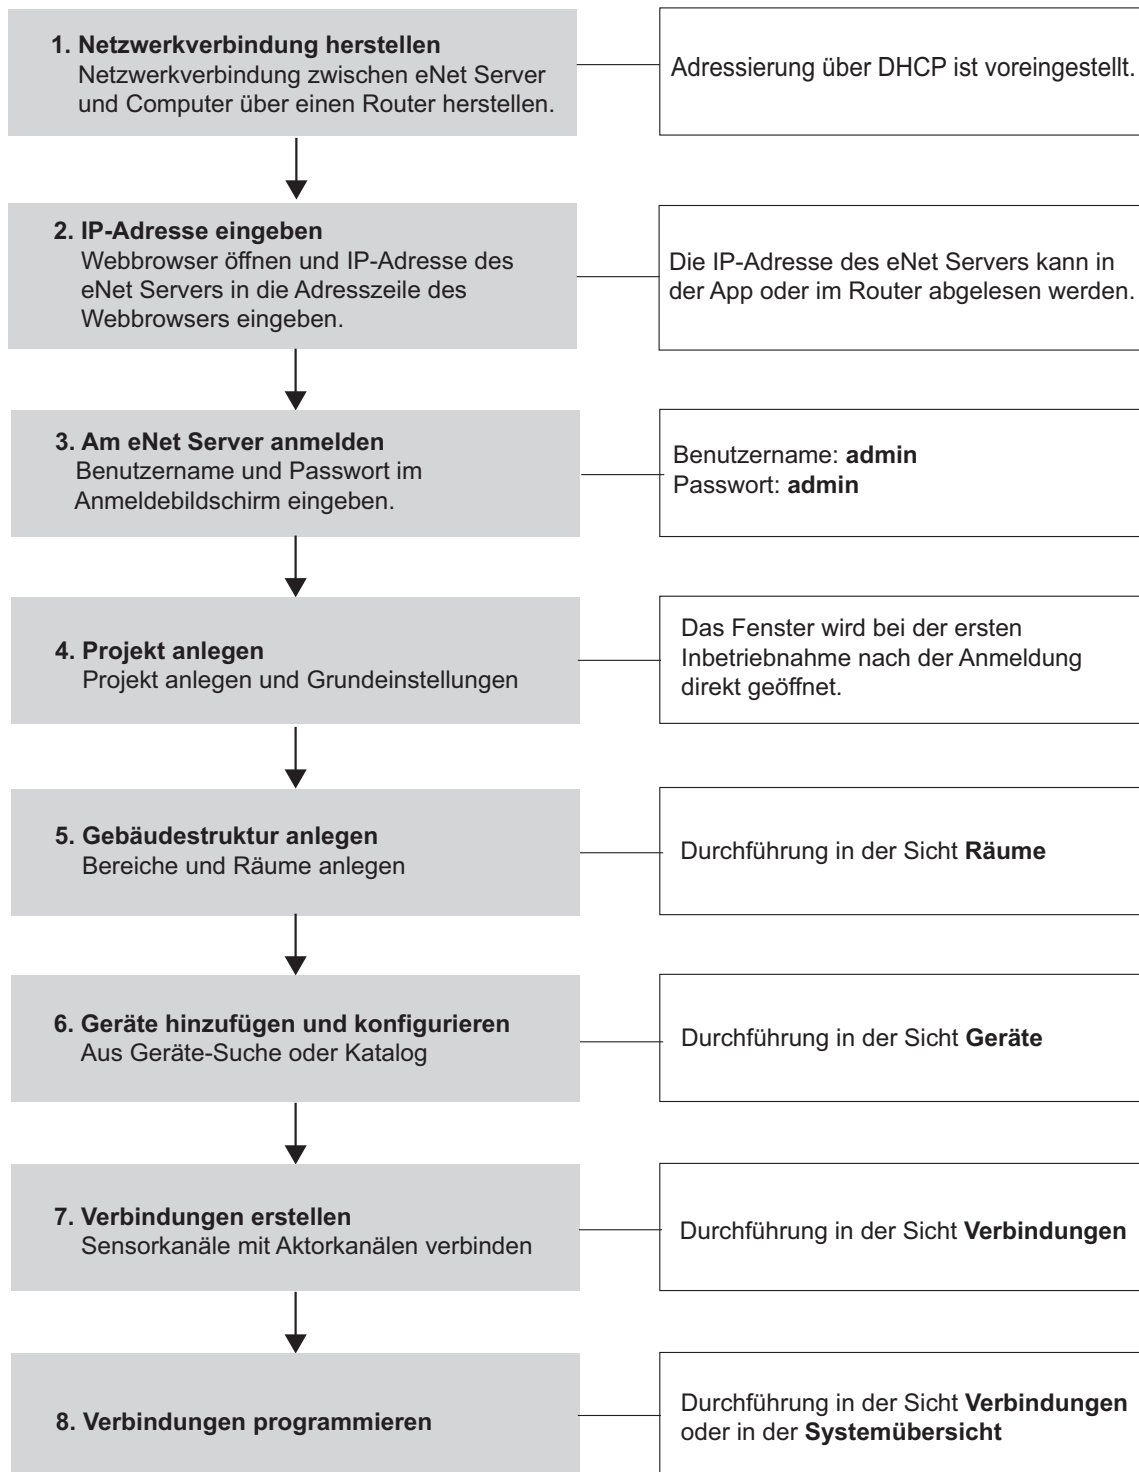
1. Netzwerkverbindung herstellen
Netzwerkverbindung zwischen eNet Server und Computer über einen Router herstellen.

Adressierung über DHCP ist voreingestellt.

2. IP-Adresse eingeben
Webbrowser öffnen und IP-Adresse des eNet Servers in die Adresszeile des Webbrowsers eingeben.

Die IP-Adresse des eNet Servers kann in der App oder im Router abgelesen werden.

3. Am eNet Server anmelden
Benutzername und Passwort im Anmeldebildschirm eingeben.

Benutzername: admin
Passwort: admin

4. Projekt anlegen
Projekt anlegen und Grundeinstellungen

Das Fenster wird bei der ersten Inbetriebnahme nach der Anmeldung direkt geöffnet.

5. Gebäudestruktur anlegen
Bereiche und Räume anlegen

Durchführung in der Sicht Räume

6. Geräte hinzufügen und konfigurieren
Aus Geräte-Suche oder Katalog

Durchführung in der Sicht Geräte

7. Verbindungen erstellen
Sensorkanäle mit Aktorkanälen verbinden

Durchführung in der Sicht Verbindungen

8. Verbindungen programmieren

Durchführung in der Sicht Verbindungen oder in der Systemübersicht